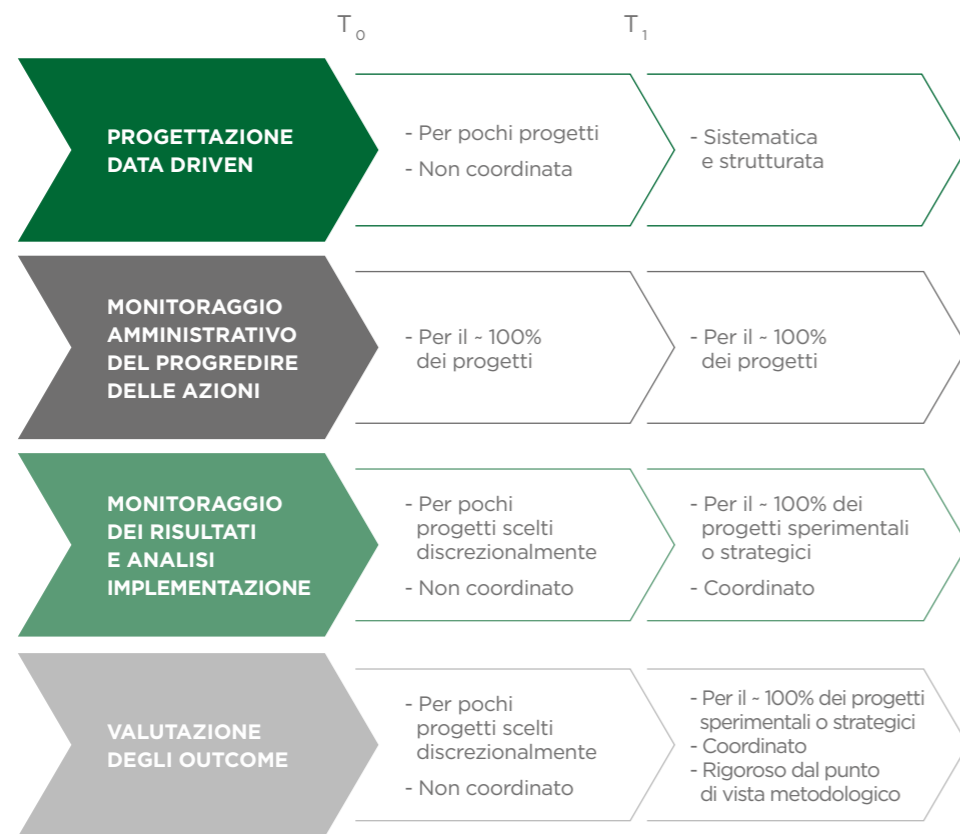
$T_0$

$T_1$

PROGETTAZIONE DATA DRIVEN

- Per pochi progetti
- Non coordinata

- Sistematica e strutturata

MONITORAGGIO AMMINISTRATIVO DEL PROGREDIRE DELLE AZIONI

- Per il ~ 100% dei progetti

- Per il ~ 100% dei progetti

MONITORAGGIO DEI RISULTATI E ANALISI IMPLEMENTAZIONE

- Per pochi progetti scelti discrezionalmente
- Non coordinato

- Per il ~ 100% dei progetti sperimentali o strategici
- Coordinato

VALUTAZIONE DEGLI OUTCOME

- Per pochi progetti scelti discrezionalmente
- Non coordinato

- Per il ~ 100% dei progetti sperimentali o strategici
- Coordinato
- Rigoroso dal punto di vista metodologico